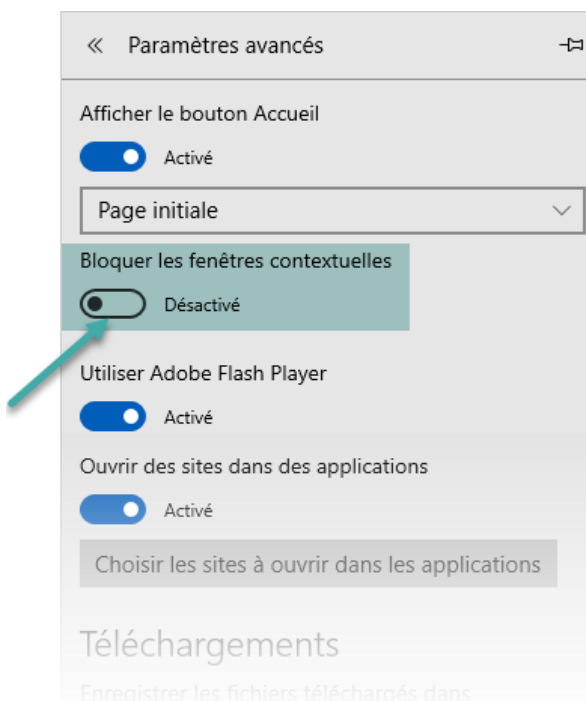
« Paramètres avancés

Afficher le bouton Accueil

Activé

Page initiale

Bloquer les fenêtres contextuelles

Désactivé

Utiliser Adobe Flash Player

Activé

Ouvrir des sites dans des applications

Activé

Choisir les sites à ouvrir dans les applications

Téléchargements

Enregistrer les fichiers téléchargés dans